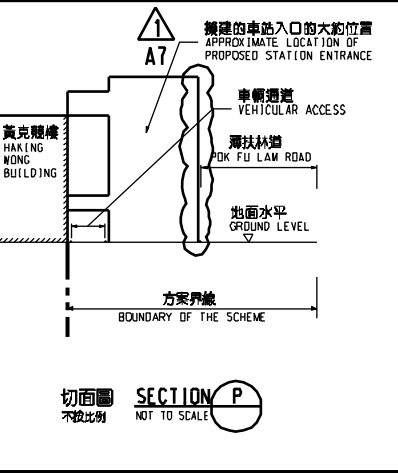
1
A7

擬建的車站入口的大約位置
APPROXIMATE LOCATION OF PROPOSED STATION ENTRANCE

車輛通道
VEHICULAR ACCESS

黃克競樓
HAKING WONG BUILDING

薄扶林道
POK FU LAM ROAD

地面水平
GROUND LEVEL

方案界線
BOUNDARY OF THE SCHEME

切面圖
不按比例

SECTION P
NOT TO SCALE